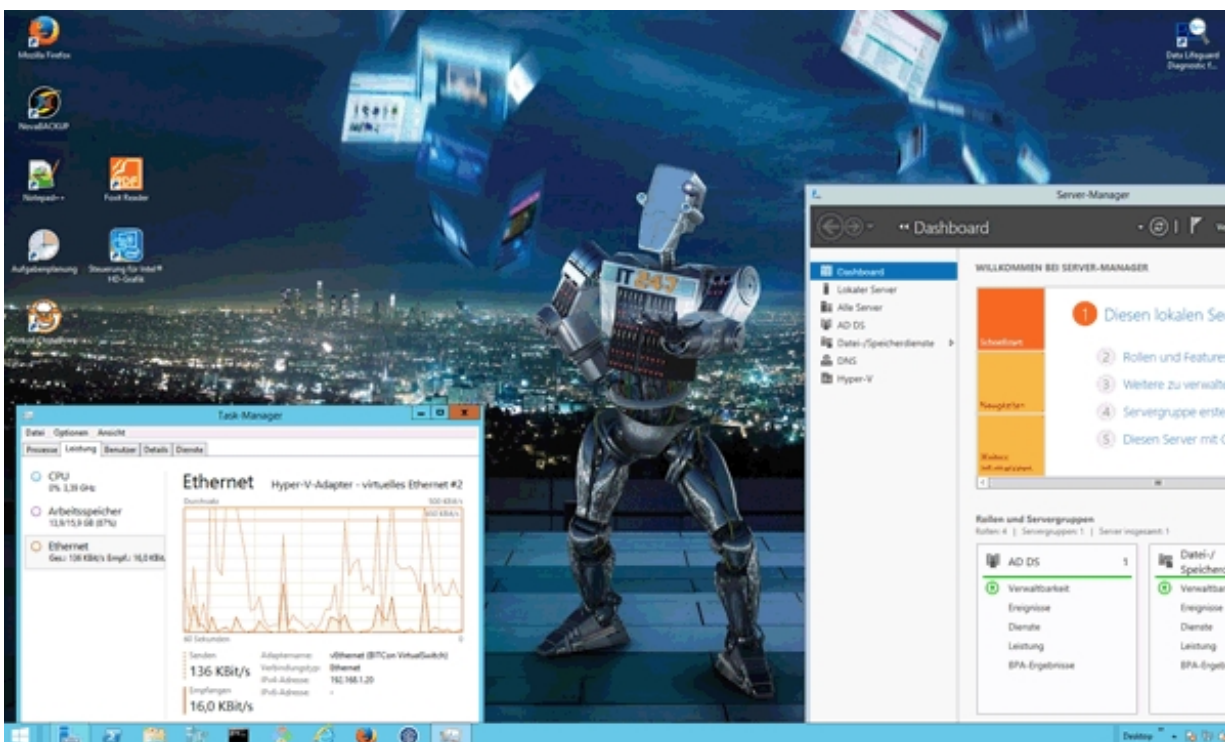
Mozilla Firefox

NovaBACKUP

Notepad++

Foxit Reader

Aufgabenplanung

Steuerung für Intel® HD-Grafik

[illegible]

Data Lifeguard Diagnostic f...

IT 243

Server-Manager

Dashboard

Dashboard
Lokaler Server
Alle Server
AD DS
Datei-/Speicherdienste
DNS
Hyper-V

WILLKOMMEN BEI SERVER-MANAGER

Schnellstart

Neuigkeiten

Weitere Informationen

1 Diesen lokalen Se

2 Rollen und Feature

3 Weitere zu verwalt

4 Servergruppe erste

5 Diesen Server mit

Rollen und Servergruppen
Rollen: 4 | Servergruppen: 1 | Server insgesamt: 1

AD DS 1
Verwaltbarkeit
Ereignisse
Dienste
Leistung
BPA-Ergebnisse

Datei-/ Speicher
Verwaltba
Ereignisse
Dienste
Leistung
BPA-Ergeb

Task-Manager

Datei Optionen Ansicht

Prozesse Leistung Benutzer Details Dienste

CPU
0% 3,39 GHz

Arbeitsspeicher
13,9/15,9 GB (87%)

Ethernet
Ges.: 136 KBit/s Empf.: 16,0 KBit/s

Ethernet Hyper-V-Adapter - virtuelles Ethernet #2

Durchsatz 500 KBit/s

500 KBit/s

60 Sekunden 0

Senden
136 KBit/s

Empfangen
16,0 KBit/s

Adaptername: vEthernet (BITCon VirtualSwitch)
Verbindungstyp: Ethernet
IPv4-Adresse: 192.168.1.20
IPv6-Adresse: -

Desktop